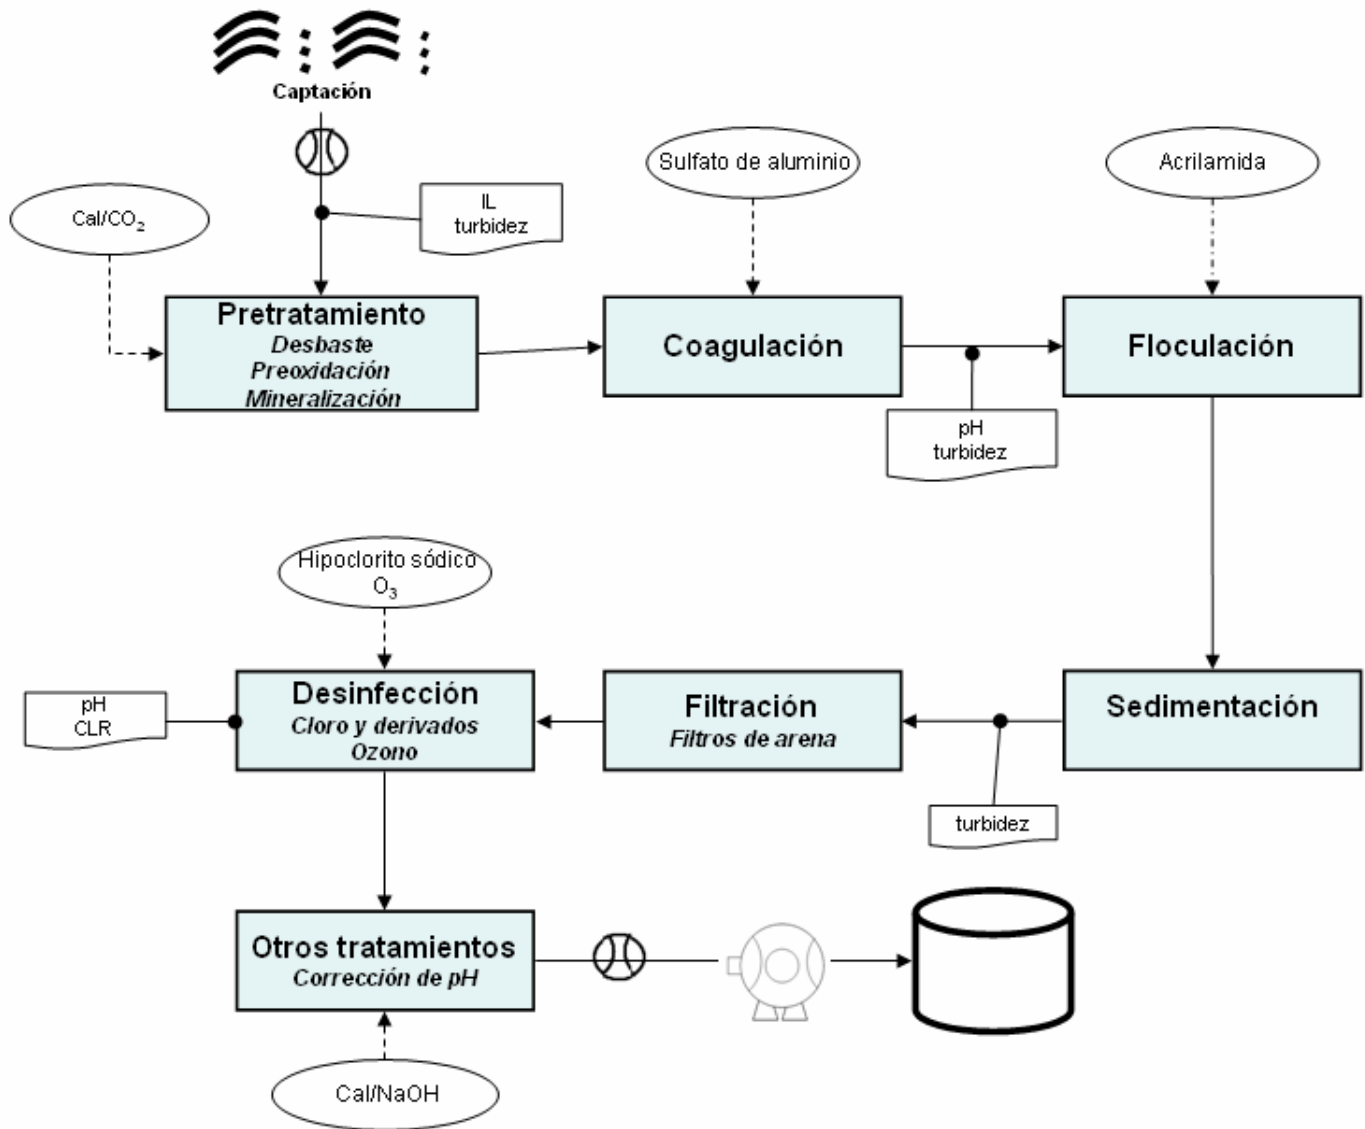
Captación

IL
turbidez

Cal/$CO_2$

Pretratamiento
Desbaste
Preoxidación
Mineralización

Sulfato de aluminio

Coagulación

pH
turbidez

Acrilamida

Floculación

Sedimentación

turbidez

Filtración
Filtros de arena

Hipoclorito sódico
$O_3$

Desinfección
Cloro y derivados
Ozono

pH
CLR

Otros tratamientos
Corrección de pH

Cal/NaOH